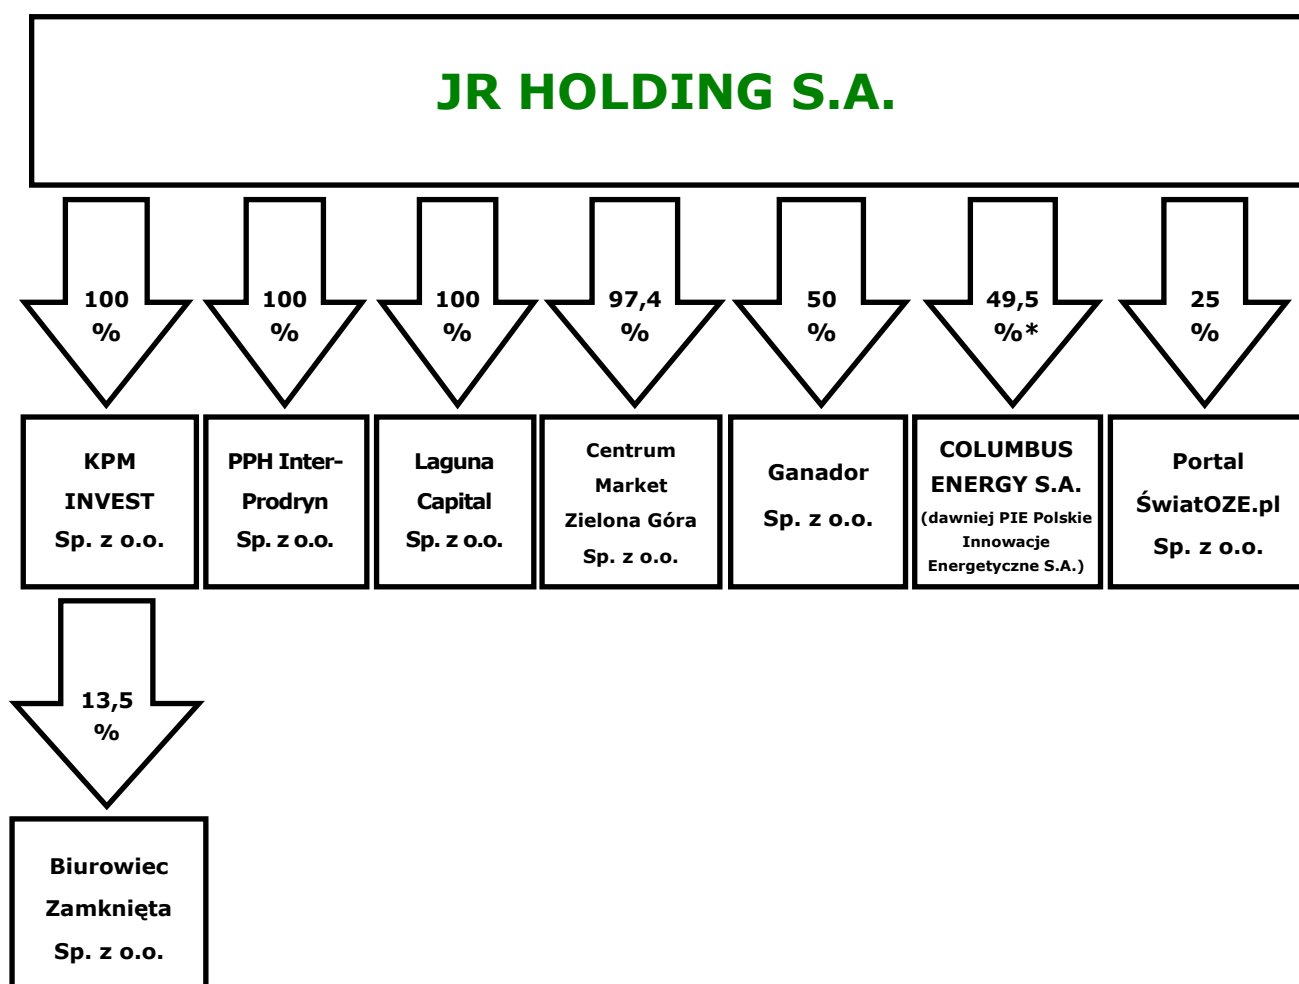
JR HOLDING S.A.

100 %

100 %

100 %

97,4 %

50 %

49,5 %*

25 %

KPM INVEST Sp. z o.o.

PPH Inter-Prodryn Sp. z o.o.

Laguna Capital Sp. z o.o.

Centrum Market Zielona Góra Sp. z o.o.

Ganador Sp. z o.o.

COLUMBUS ENERGY S.A. (dawniej PIE Polskie Innowacje Energetyczne S.A.)

Portal ŚwiatOZE.pl Sp. z o.o.

13,5 %

Biurowiec Zamknięta Sp. z o.o.